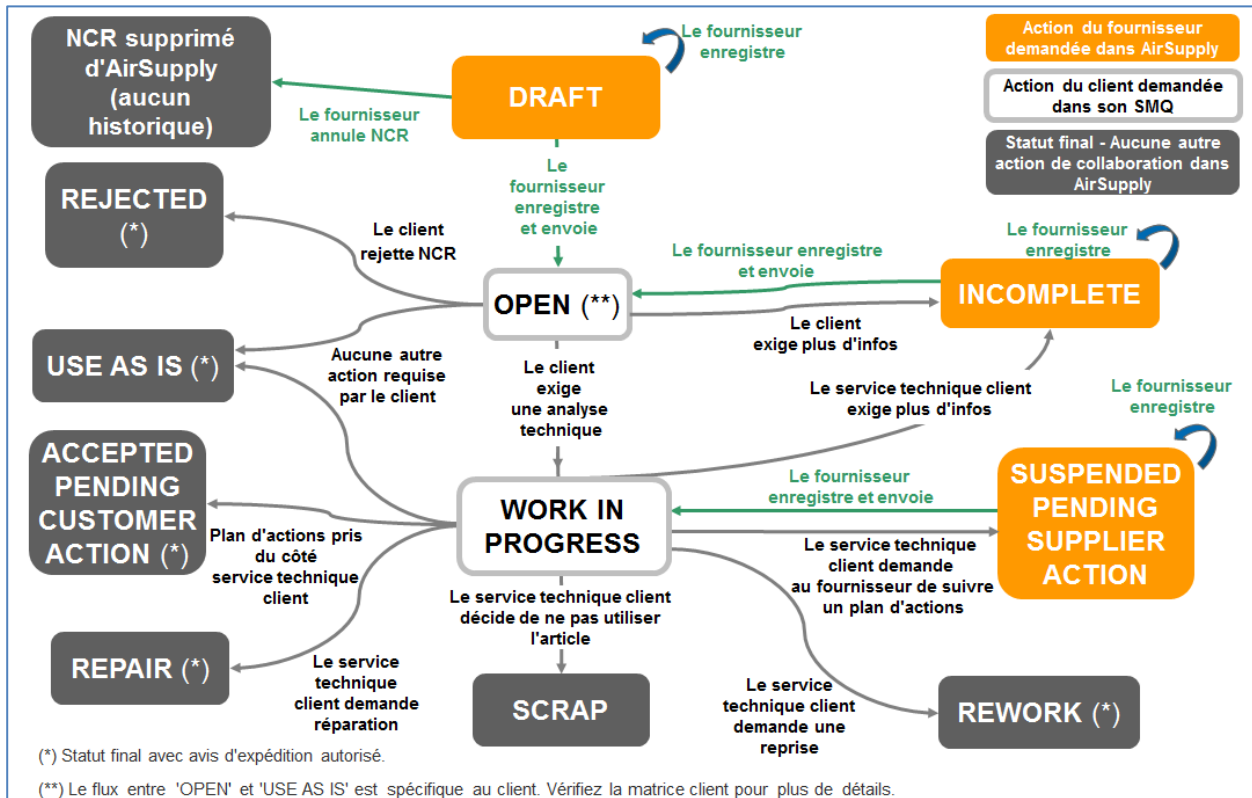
NCR supprimé d'AirSupply (aucun historique)

Le fournisseur annule NCR

DRAFT

Le fournisseur enregistre

Action du fournisseur demandée dans AirSupply

Action du client demandée dans son SMQ

Statut final - Aucune autre action de collaboration dans AirSupply

Le fournisseur enregistre et envoie

REJECTED (*)

Le client rejette NCR

Le fournisseur enregistre et envoie

Le fournisseur enregistre

OPEN (**)

INCOMPLETE

Le client exige plus d'infos

USE AS IS (*)

Aucune autre action requise par le client

Le client exige une analyse technique

Le service technique client exige plus d'infos

Le fournisseur enregistre

ACCEPTED PENDING CUSTOMER ACTION (*)

Le fournisseur enregistre et envoie

SUSPENDED PENDING SUPPLIER ACTION

WORK IN PROGRESS

Plan d'actions pris du côté service technique client

Le service technique client demande au fournisseur de suivre un plan d'actions

Le service technique client décide de ne pas utiliser l'article

REPAIR (*)

Le service technique client demande réparation

SCRAP

Le service technique client demande une reprise

REWORK (*)

(*) Statut final avec avis d'expédition autorisé.

(**) Le flux entre 'OPEN' et 'USE AS IS' est spécifique au client. Vérifiez la matrice client pour plus de détails.